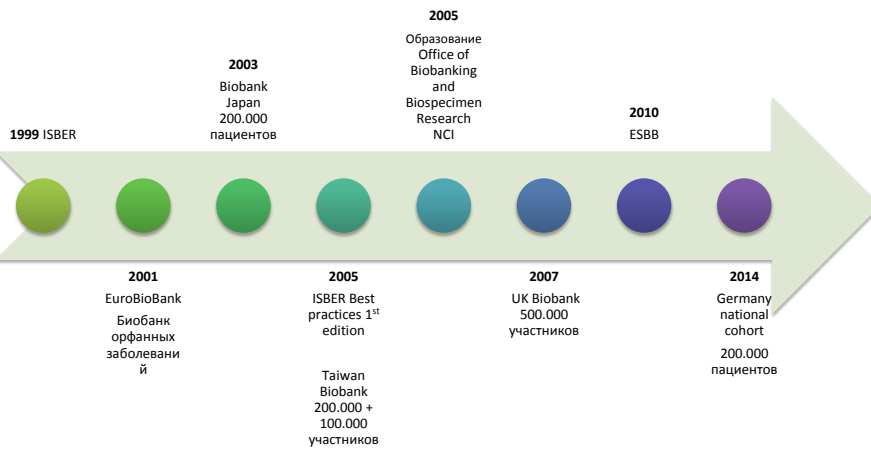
1999 ISBER

2001

EuroBioBank

Биобанк орфанных заболевани й

2003

Biobank Japan 200.000 пациентов

2005

ISBER Best practices 1$^{st}$ edition

Taiwan Biobank 200.000 + 100.000 участников

2005

Образование Office of Biobanking and Biospecimen Research NCI

2007

UK Biobank 500.000 участников

2010

ESBB

2014

Germany national cohort

200.000 пациентов